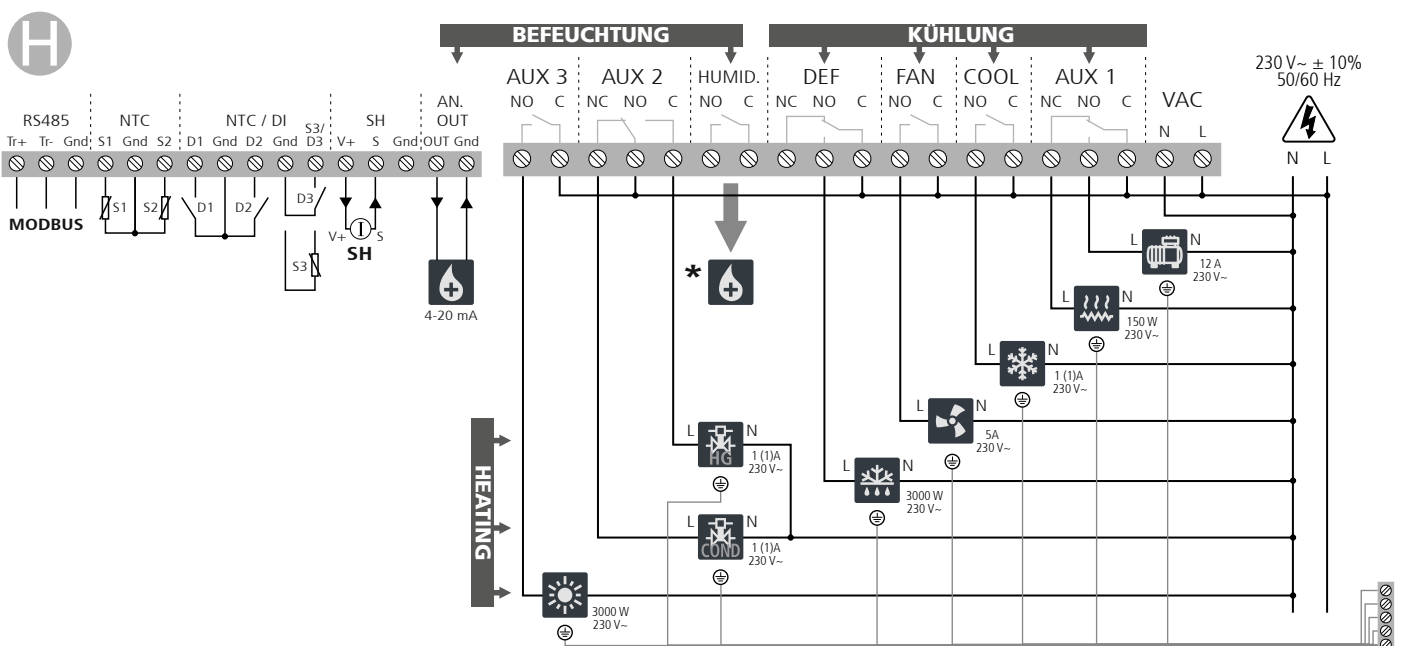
H

BEFEUCHTUNG

KÜHLUNG

AUX 3 AUX 2 HUMID. DEF FAN COOL AUX 1

NO C NC NO C NO C NC NO C NO C NO C NC NO C

VAC

N L

230 V~ ± 10%
50/60 Hz

N L

RS485 NTC NTC / DI S3/ SH AN. OUT

Tr+ Tr- Gnd S1 Gnd S2 D1 Gnd D2 Gnd D3 V+ S Gnd OUT Gnd

MODBUS

S1 S2 D1 D2 D3 S3

V+ S
SH

4-20 mA

*

L N
12 A
230 V~

L N
150 W
230 V~

L N
1 (1)A
230 V~

L N
5A
230 V~

L N
3000 W
230 V~

L N
HG
1 (1)A
230 V~

L N
COND
1 (1)A
230 V~

HEATING

3000 W
230 V~